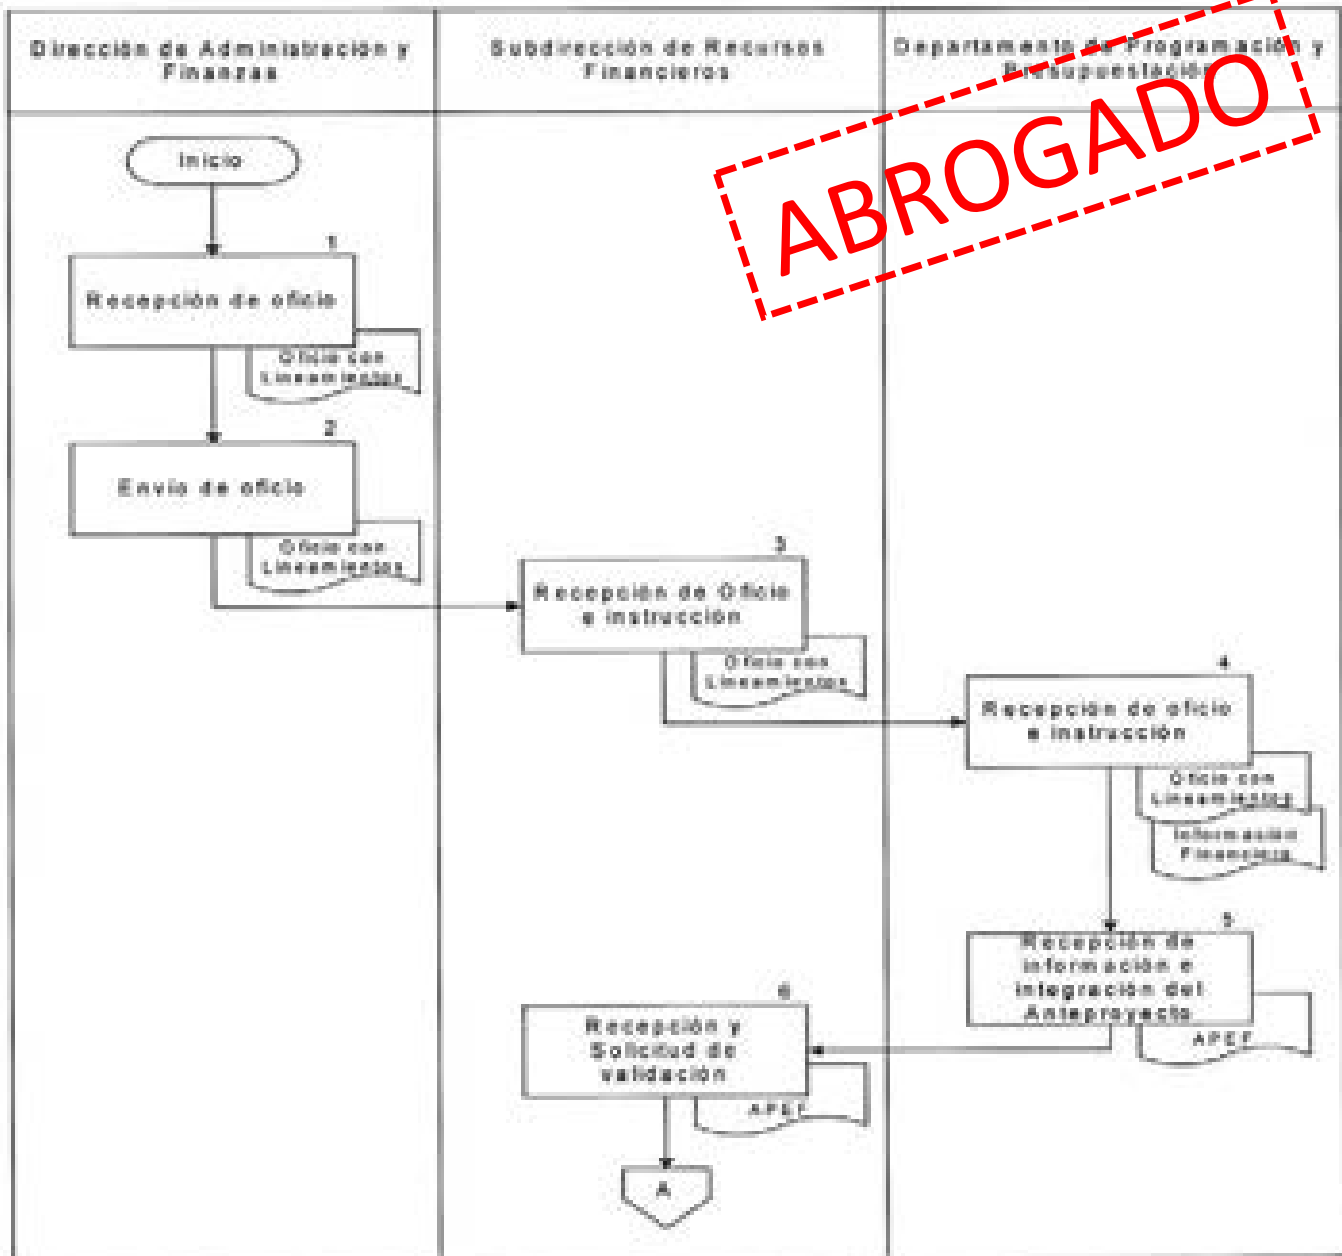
| Dirección de Administración y Finanzas | Subdirección de Recursos Financieros | Departamento de Programación y Presupuestación |
|---|---|---|

ABROGADO

Inicio

1
Recepción de oficio

Oficio con Lineamientos

2
Envío de oficio

Oficio con Lineamientos

3
Recepción de Oficio e instrucción

Oficio con Lineamientos

4
Recepción de oficio e instrucción

Oficio con Lineamientos

Información Financiera

5
Recepción de información e integración del Anteproyecto

APEF

6
Recepción y Solicitud de validación

APEF

A